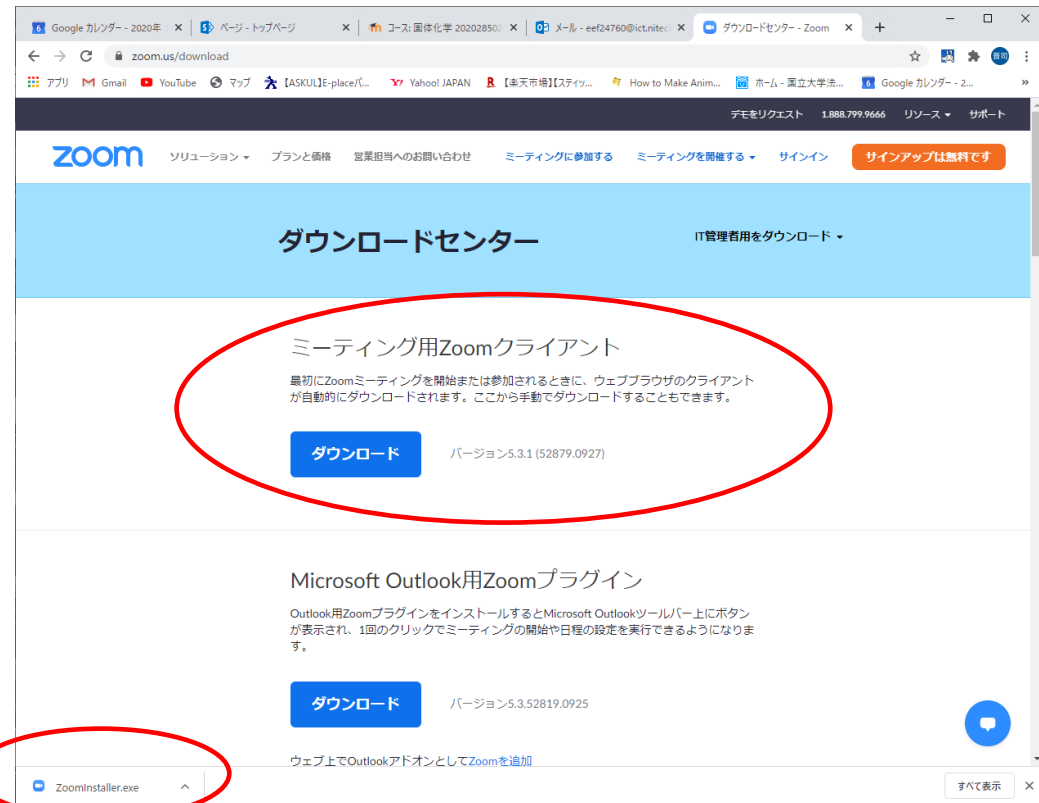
Google カレンダー - 2020年 ×
ページ - トップページ ×
コース: 固体化学 202028502 ×
メール - eef24760@ict.nitec ×
ダウンロードセンター - Zoom ×
+

zoom.us/download

アプリ Gmail YouTube マップ 【ASKUL】E-place/パ... Yahoo! JAPAN 【楽天市場】【スティッ... How to Make Anim... ホーム - 国立大学法... Google カレンダー - 2...

デモをリクエスト 1.888.799.9666 リソース サポート

zoom ソリューション プランと価格 営業担当へのお問い合わせ ミーティングに参加する ミーティングを開催する サインイン サインアップは無料です

ダウンロードセンター

IT管理者用をダウンロード

ミーティング用Zoomクライアント

最初にZoomミーティングを開始または参加されるときに、ウェブブラウザのクライアントが自動的にダウンロードされます。ここから手動でダウンロードすることもできます。

ダウンロード バージョン5.3.1 (52879.0927)

Microsoft Outlook用Zoomプラグイン

Outlook用Zoomプラグインをインストールするとmicrosoft Outlookツールバー上にボタンが表示され、1回のクリックでミーティングの開始や日程の設定を実行できるようになります。

ダウンロード バージョン5.3.52819.0925

ウェブ上でOutlookアドオンとしてZoomを追加

ZoomInstaller.exe

すべて表示